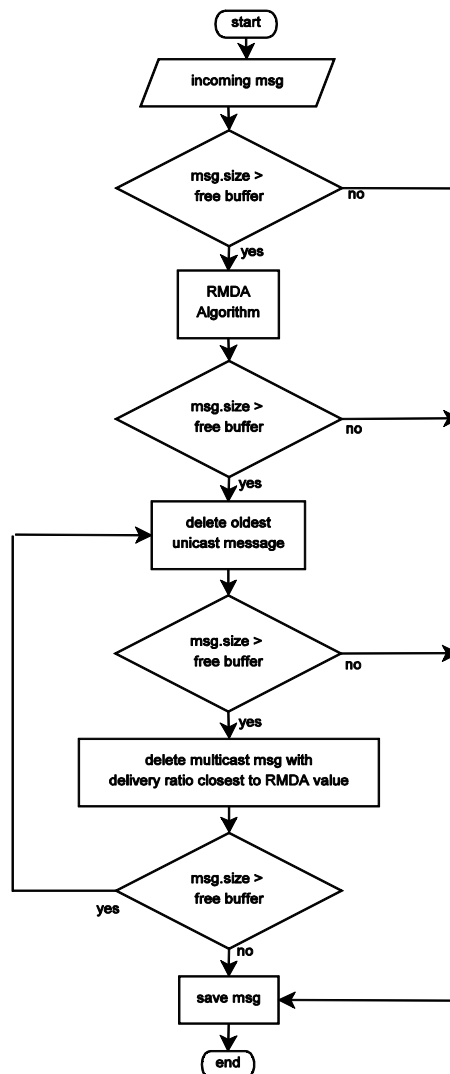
start

incoming msg

msg.size > free buffer

no

yes

RMDA Algorithm

msg.size > free buffer

no

yes

delete oldest unicast message

msg.size > free buffer

no

yes

delete multicast msg with delivery ratio closest to RMDA value

msg.size > free buffer

yes

no

save msg

end